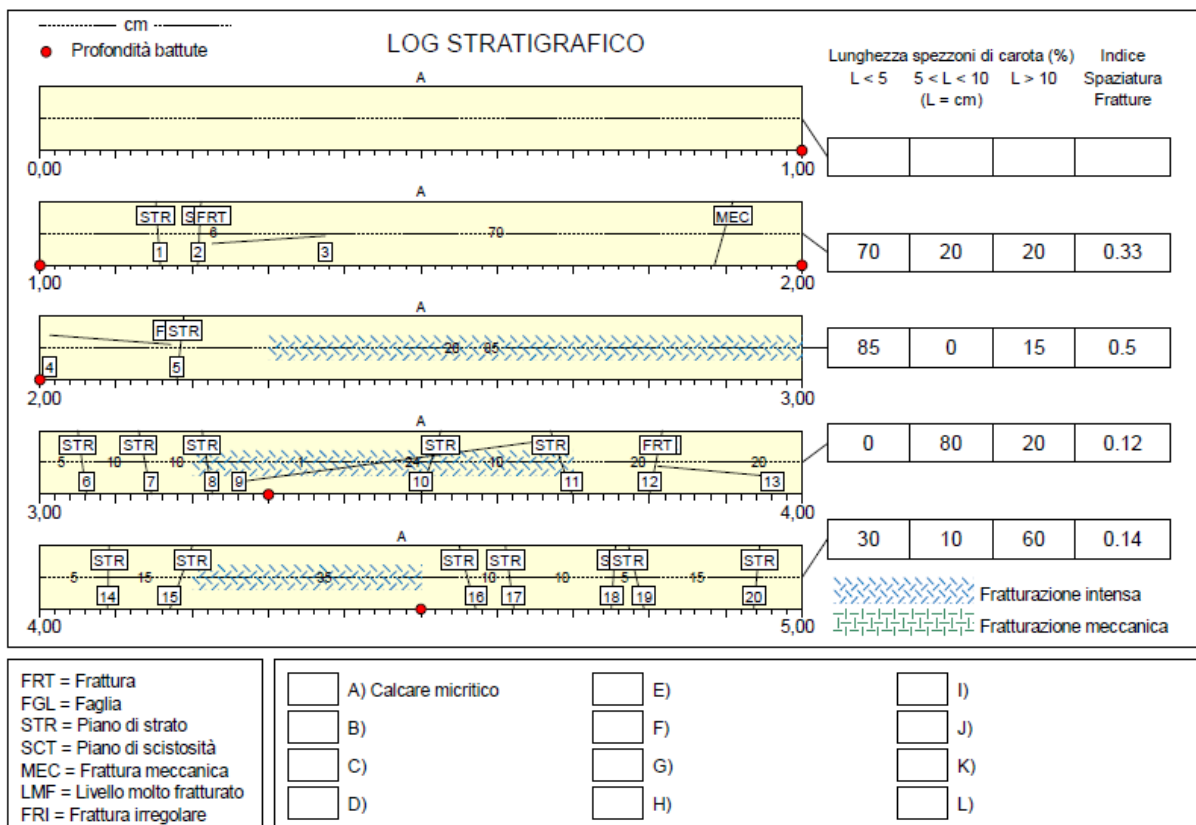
cm
Profondità battute

LOG STRATIGRAFICO

Lunghezza spezzoni di carota (%)
L < 5   5 < L < 10   L > 10
(L = cm)
Indice Spaziatura Fratture

A
0,00   1,00

A
STR  S FRT  MEC
6   70
1  2  3
1,00   2,00

| 70 | 20 | 20 | 0.33 |
|---|---|---|---|

A
F STR
26  65
4  5
2,00   3,00

| 85 | 0 | 15 | 0.5 |
|---|---|---|---|

A
STR  STR  STR  STR  STR  FRT
5  10  10  1  24  10  20  20
6  7  8  9  10  11  12  13
3,00   4,00

| 0 | 80 | 20 | 0.12 |
|---|---|---|---|

A
STR  STR  STR  STR  S STR  STR
5  15  35  10  10  5  15
14  15  16  17  18  19  20
4,00   5,00

| 30 | 10 | 60 | 0.14 |
|---|---|---|---|

Fratturazione intensa
Fratturazione meccanica

FRT = Frattura
FGL = Faglia
STR = Piano di strato
SCT = Piano di scistosità
MEC = Frattura meccanica
LMF = Livello molto fratturato
FRI = Frattura irregolare

A) Calcare micritico
B)
C)
D)
E)
F)
G)
H)
I)
J)
K)
L)